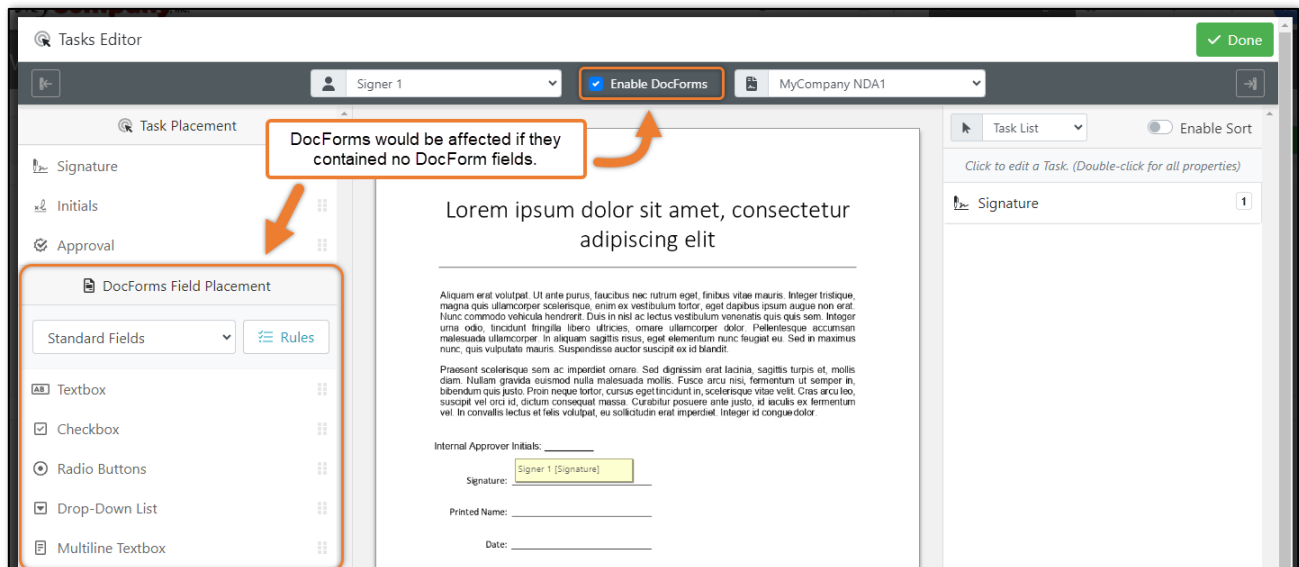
Tasks Editor

Done

Signer 1

Enable DocForms

MyCompany NDA1

Task Placement

DocForms would be affected if they contained no DocForm fields.

Signature

Initials

Approval

DocForms Field Placement

Standard Fields

Rules

Textbox

Checkbox

Radio Buttons

Drop-Down List

Multiline Textbox

Lorem ipsum dolor sit amet, consectetur adipiscing elit

Aliquam erat volutpat. Ut ante purus, faucibus nec rutrum eget, finibus vitae mauris. Integer tristique, magna quis ullamcorper scelerisque, enim ex vestibulum tortor, eget dapibus ipsum augue non erat. Nunc commodo vehicula hendrerit. Duis in nisl ac lectus vestibulum venenatis quis quis sem. Integer urna odio, tincidunt fringilla libero ultricies, ornare ullamcorper dolor. Pellentesque accumsan malesuada ullamcorper. In aliquam sagittis risus, eget elementum nunc feugiat eu. Sed in maximus nunc, quis vulputate mauris. Suspendisse auctor suscipit ex id blandit.

Praesent scelerisque sem ac imperdiet ornare. Sed dignissim erat lacinia, sagittis turpis et, mollis diam. Nullam gravida euismod nulla malesuada mollis. Fusce arcu nisi, fermentum ut semper in, bibendum quis justo. Proin neque tortor, cursus eget tincidunt in, scelerisque vitae velit. Cras arcu leo, suscipit vel orci id, dictum consequat massa. Curabitur posuere ante justo, id iaculis ex fermentum vel. In convallis lectus et felis volutpat, eu sollicitudin erat imperdiet. Integer id congue dolor.

Internal Approver Initials: ________

Signer 1 [Signature]

Signature: ________________

Printed Name: ________________

Date: ________________

Task List

Enable Sort

Click to edit a Task. (Double-click for all properties)

Signature 1